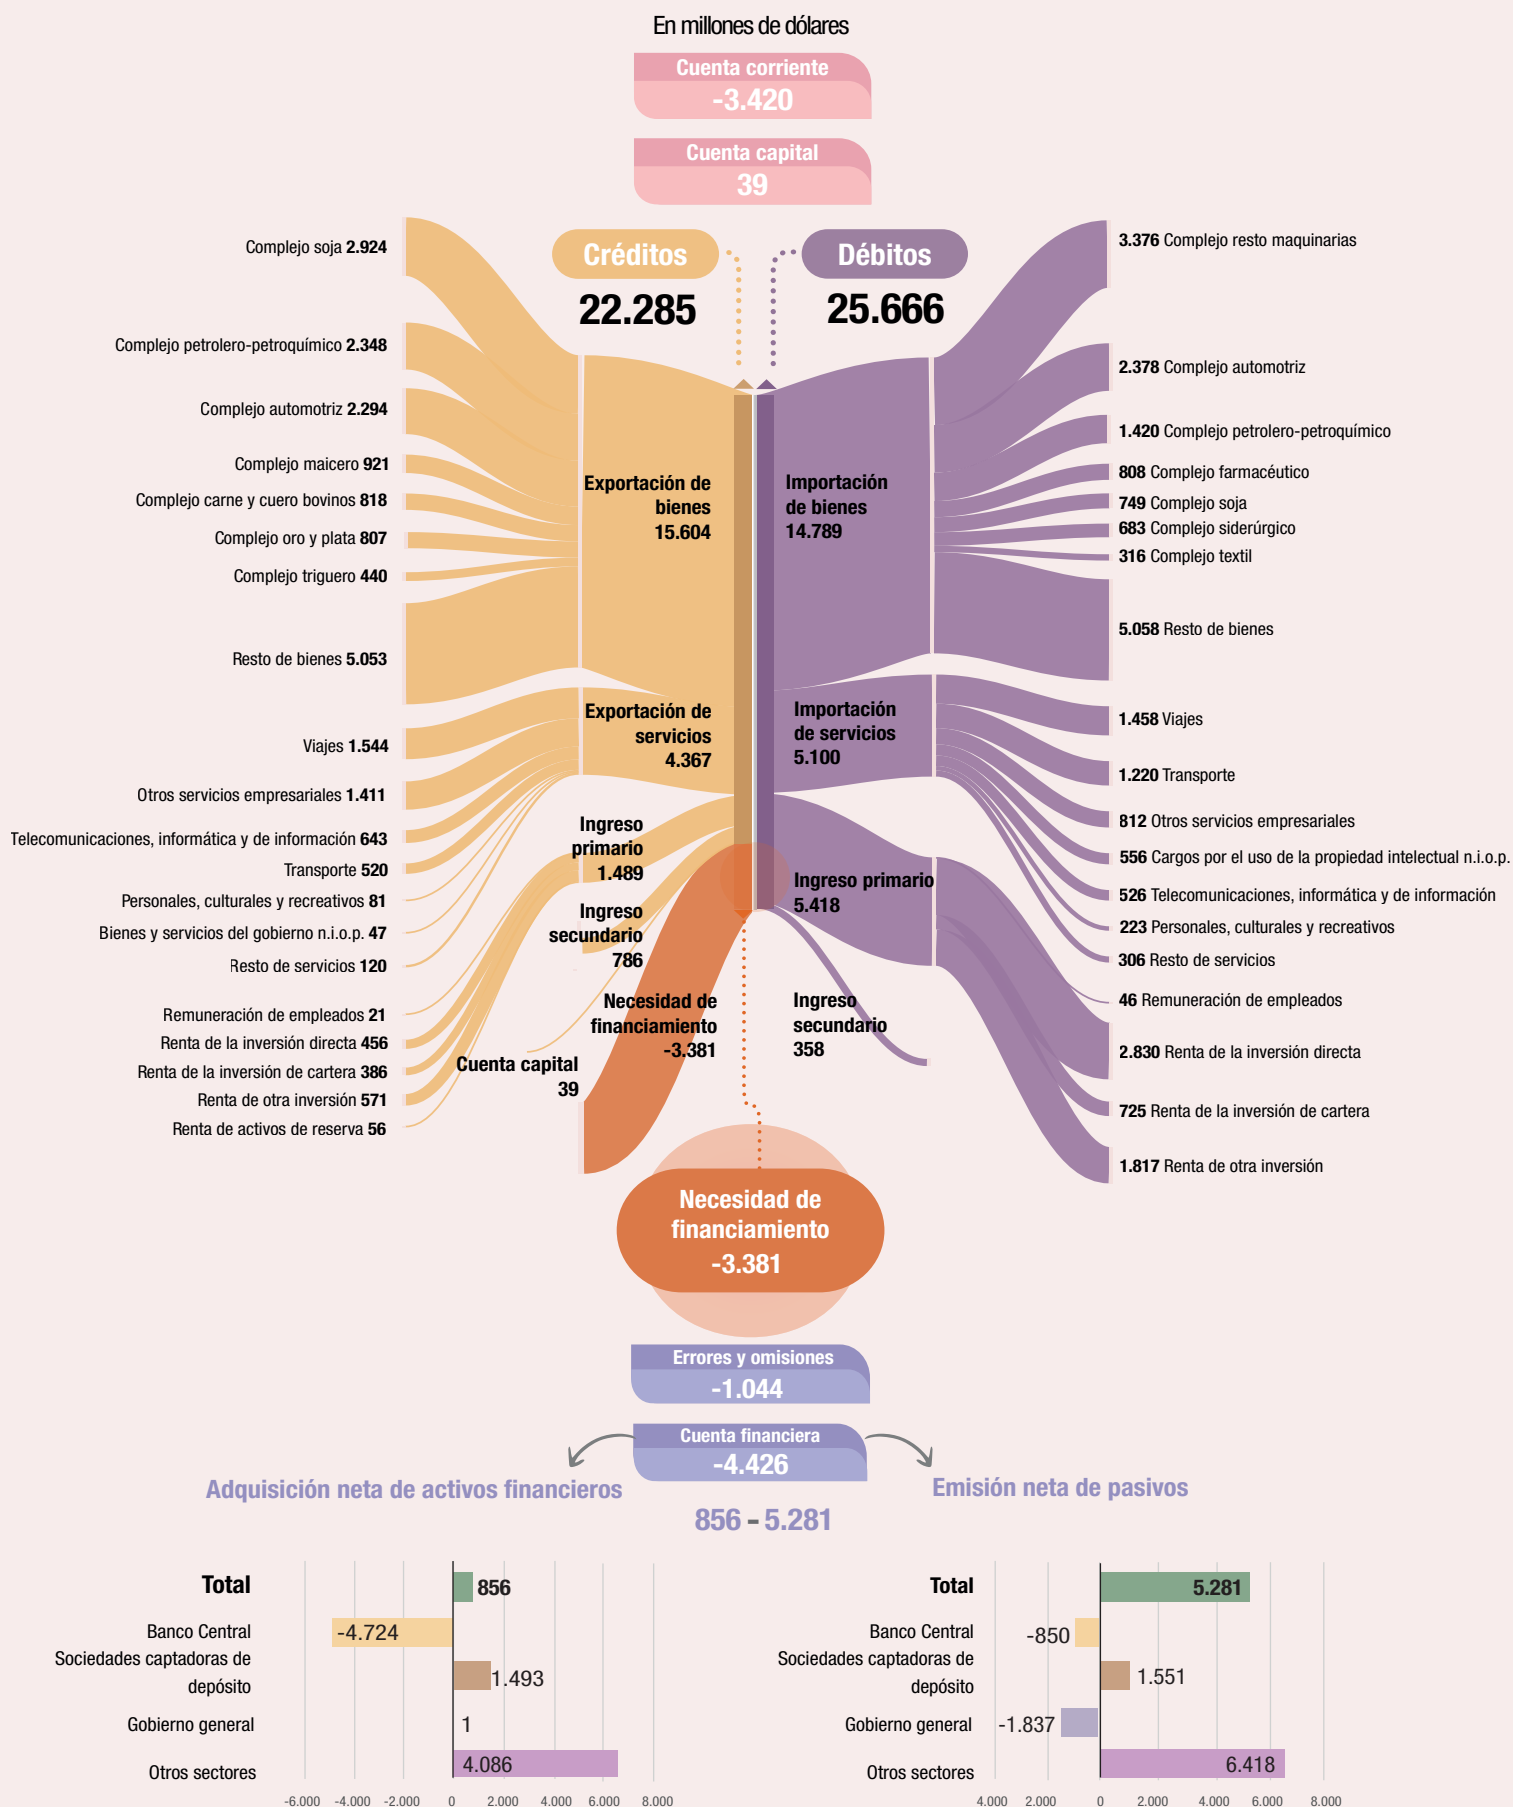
En millones de dólares

Cuenta corriente
-3.420

Cuenta capital
39

Créditos
22.285

Débitos
25.666

Complejo soja 2.924
Complejo petrolero-petroquímico 2.348
Complejo automotriz 2.294
Complejo maicero 921
Complejo carne y cuero bovinos 818
Complejo oro y plata 807
Complejo triguero 440
Resto de bienes 5.053
Viajes 1.544
Otros servicios empresariales 1.411
Telecomunicaciones, informática y de información 643
Transporte 520
Personales, culturales y recreativos 81
Bienes y servicios del gobierno n.i.o.p. 47
Resto de servicios 120
Remuneración de empleados 21
Renta de la inversión directa 456
Renta de la inversión de cartera 386
Renta de otra inversión 571
Renta de activos de reserva 56

Exportación de bienes 15.604
Exportación de servicios 4.367
Ingreso primario 1.489
Ingreso secundario 786
Cuenta capital 39
Necesidad de financiamiento -3.381

Importación de bienes 14.789
Importación de servicios 5.100
Ingreso primario 5.418
Ingreso secundario 358

3.376 Complejo resto maquinarias
2.378 Complejo automotriz
1.420 Complejo petrolero-petroquímico
808 Complejo farmacéutico
749 Complejo soja
683 Complejo siderúrgico
316 Complejo textil
5.058 Resto de bienes
1.458 Viajes
1.220 Transporte
812 Otros servicios empresariales
556 Cargos por el uso de la propiedad intelectual n.i.o.p.
526 Telecomunicaciones, informática y de información
223 Personales, culturales y recreativos
306 Resto de servicios
46 Remuneración de empleados
2.830 Renta de la inversión directa
725 Renta de la inversión de cartera
1.817 Renta de otra inversión

Necesidad de financiamiento
-3.381

Errores y omisiones
-1.044

Cuenta financiera
-4.426

Adquisición neta de activos financieros

Emisión neta de pasivos

856 - 5.281

| | |
|---|---|
| Total | 856 |
| Banco Central | -4.724 |
| Sociedades captadoras de depósito | 1.493 |
| Gobierno general | 1 |
| Otros sectores | 4.086 |

-6.000 -4.000 -2.000 0 2.000 4.000 6.000 8.000

| | |
|---|---|
| Total | 5.281 |
| Banco Central | -850 |
| Sociedades captadoras de depósito | 1.551 |
| Gobierno general | -1.837 |
| Otros sectores | 6.418 |

4.000 2.000 0 2.000 4.000 6.000 8.000